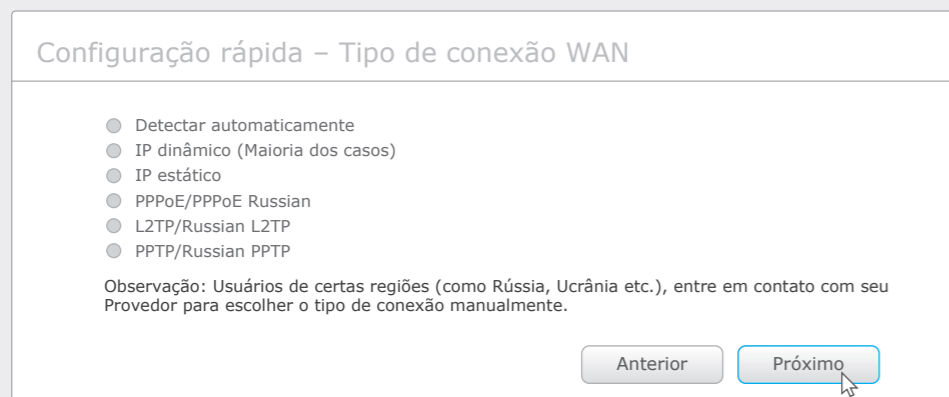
Configuração rápida – Tipo de conexão WAN

Detectar automaticamente
IP dinâmico (Maioria dos casos)
IP estático
PPPoE/PPPoE Russian
L2TP/Russian L2TP
PPTP/Russian PPTP

Observação: Usuários de certas regiões (como Rússia, Ucrânia etc.), entre em contato com seu Provedor para escolher o tipo de conexão manualmente.

Anterior
Próximo